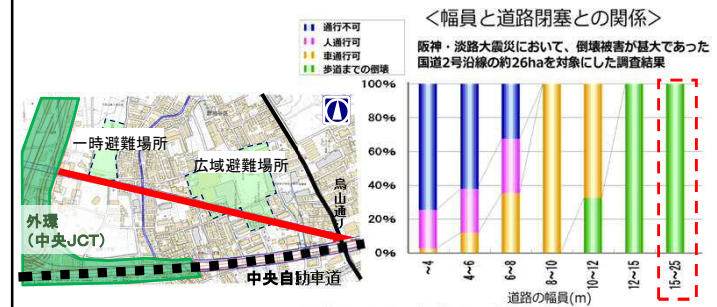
一時避難場所

広域避難場所

烏山通り

外環
（中央JCT）

中央自動車道

通行不可
人通行可
車通行可
歩道までの倒壊

＜幅員と道路閉塞との関係＞

阪神・淡路大震災において、倒壊被害が甚大であった国道2号沿線の約26haを対象にした調査結果

100%
80%
60%
40%
20%
0%

~4
4~6
6~8
8~10
10~12
12~15
15~25

道路の幅員(m)